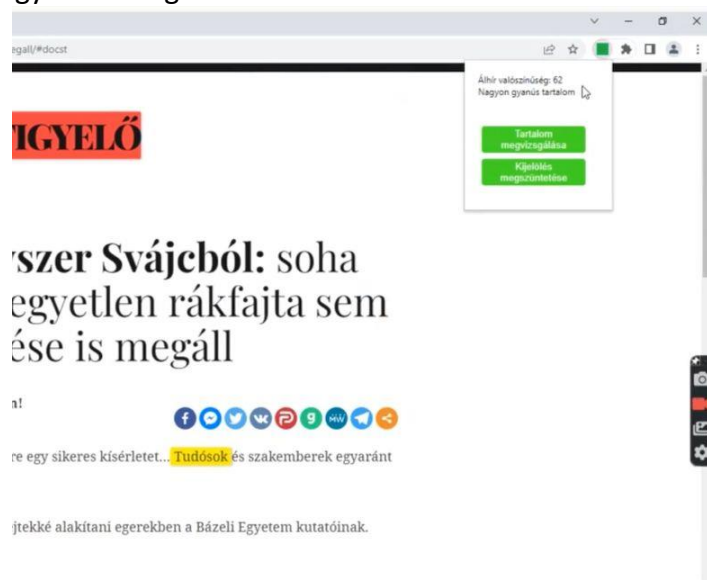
egall/#docst

Álhír valószínűség: 62
Nagyon gyanús tartalom

Tartalom megvizsgálása

Kijelölés megszüntetése

IGYELŐ

yszer Svájcból: soha egyetlen rákfajta sem ése is megáll

n!

re egy sikeres kísérletet... Tudósok és szakemberek egyaránt

jtekké alakítani egerekben a Bázeli Egyetem kutatóinak.